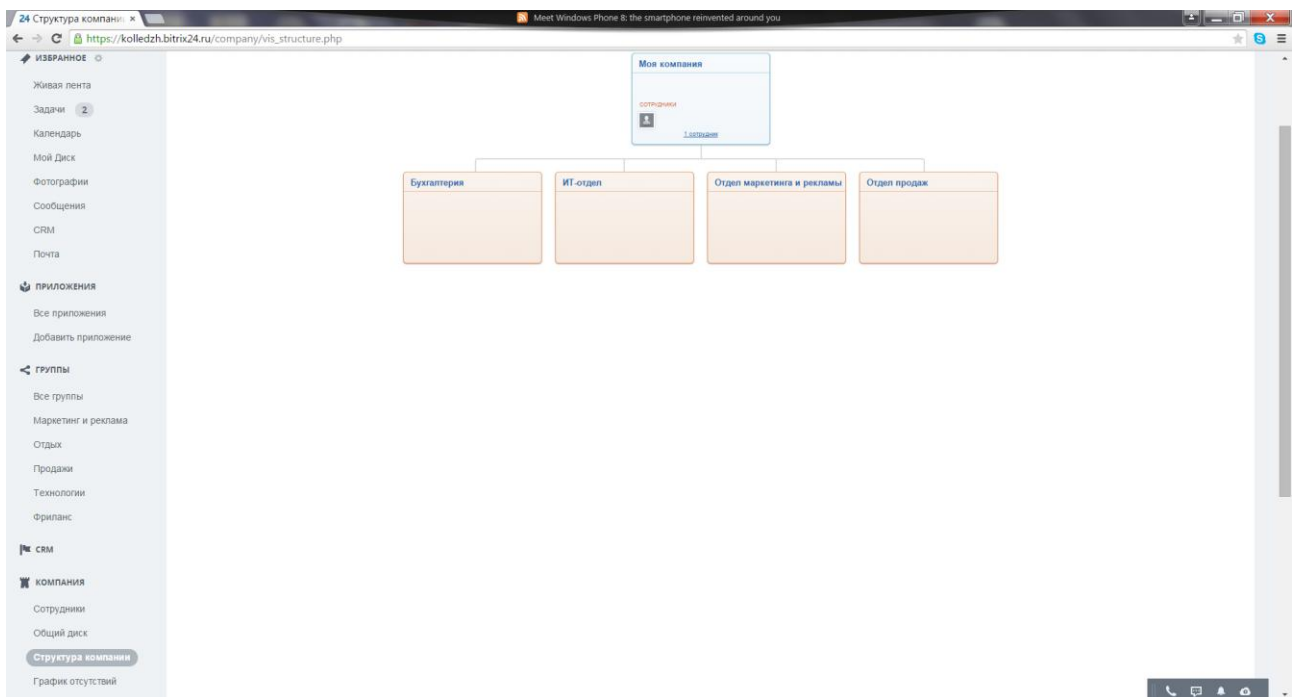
24 Структура компании ×

Meet Windows Phone 8: the smartphone reinvented around you

https://kolledzh.bitrix24.ru/company/vis_structure.php

ИЗБРАННОЕ

Живая лента

Задачи 2

Календарь

Мой Диск

Фотографии

Сообщения

CRM

Почта

ПРИЛОЖЕНИЯ

Все приложения

Добавить приложение

ГРУППЫ

Все группы

Маркетинг и реклама

Отдых

Продажи

Технологии

Фриланс

CRM

КОМПАНИЯ

Сотрудники

Общий диск

Структура компании

График отсутствий

Моя компания

СОТРУДНИКИ

1 сотрудник

Бухгалтерия

ИТ-отдел

Отдел маркетинга и рекламы

Отдел продаж